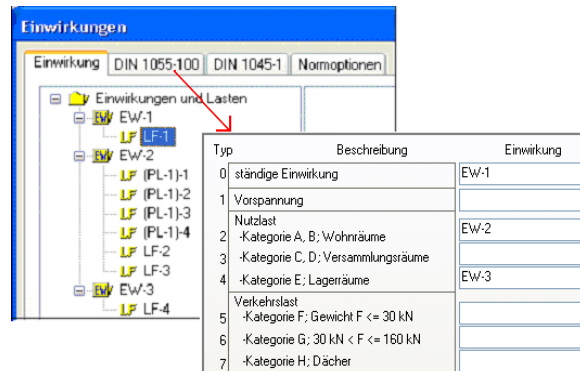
Einwirkungen

Einwirkung | DIN 1055-100 | DIN 1045-1 | Normoptionen

Einwirkungen und Lasten
EW EW-1
LF LF-1
EW EW-2
LF (PL-1)-1
LF (PL-1)-2
LF (PL-1)-3
LF (PL-1)-4
LF LF-2
LF LF-3
EW EW-3
LF LF-4

| Typ | Beschreibung | Einwirkung |
|---|---|---|
| 0 | ständige Einwirkung | EW-1 |
| 1 | Vorspannung | |
| | Nutzlast | |
| 2 | -Kategorie A, B; Wohnräume | EW-2 |
| 3 | -Kategorie C, D; Versammlungsräume | |
| 4 | -Kategorie E; Lagerräume | EW-3 |
| | Verkehrslast | |
| 5 | -Kategorie F; Gewicht F <= 30 kN | |
| 6 | -Kategorie G; 30 kN < F <= 160 kN | |
| 7 | -Kategorie H; Dächer | |